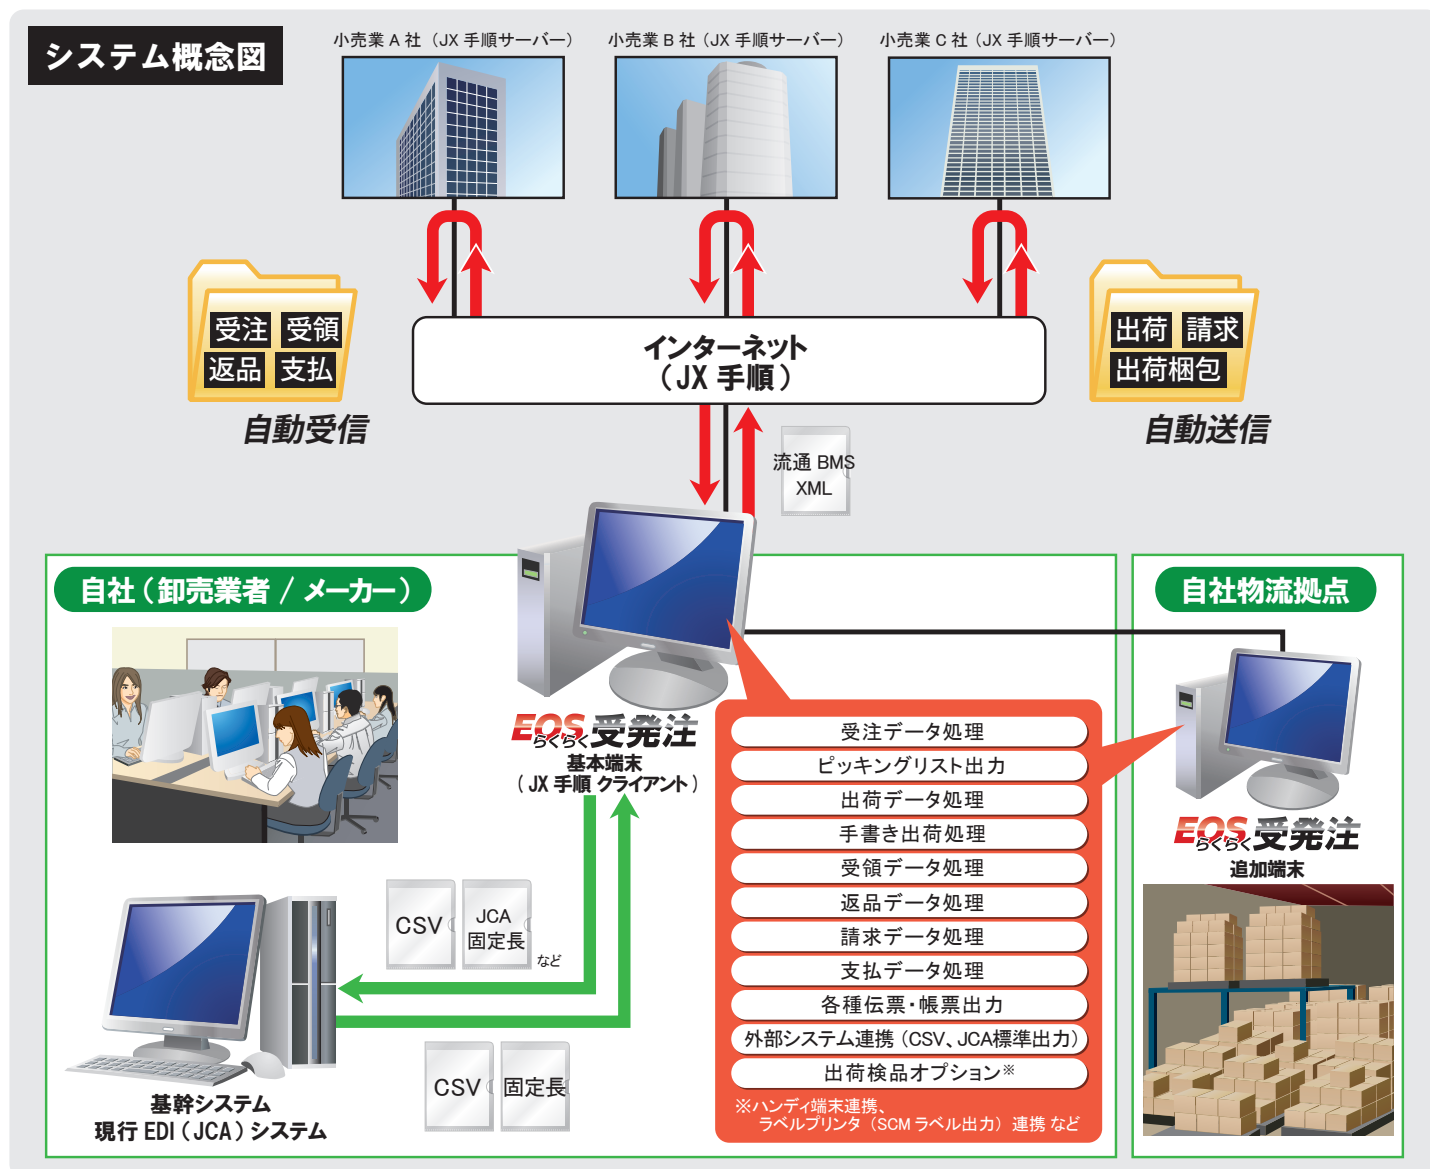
システム概念図

小売業 A 社（JX 手順サーバー）

小売業 B 社（JX 手順サーバー）

小売業 C 社（JX 手順サーバー）

受注 受領
返品 支払

自動受信

インターネット
（JX 手順）

出荷 請求
出荷梱包

自動送信

流通 BMS
XML

自社（卸売業者 / メーカー）

自社物流拠点

EOS らくらく受発注
基本端末
（JX 手順 クライアント）

受注データ処理
ピッキングリスト出力
出荷データ処理
手書き出荷処理
受領データ処理
返品データ処理
請求データ処理
支払データ処理
各種伝票・帳票出力
外部システム連携（CSV、JCA標準出力）
出荷検品オプション※
※ハンディ端末連携、ラベルプリンタ（SCM ラベル出力）連携 など

EOS らくらく受発注
追加端末

CSV
JCA
固定長
など

CSV
固定長

基幹システム
現行 EDI（JCA）システム